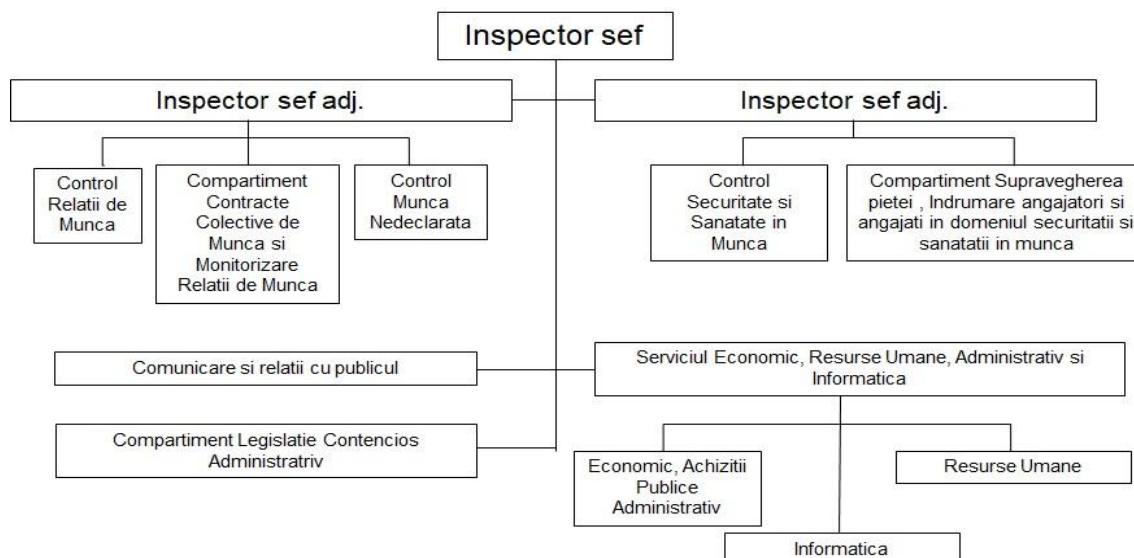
Inspector sef

Inspector sef adj.

Control Relatii de Munca

Compartiment Contracte Colective de Munca si Monitorizare Relatii de Munca

Control Munca Nedeclarata

Inspector sef adj.

Control Securitate si Sanatate in Munca

Compartiment Supravegherea pietei , Indrumare angajatori si angajati in domeniul securitatii si sanatatii in munca

Comunicare si relatii cu publicul

Serviciul Economic, Resurse Umane, Administrativ si Informatica

Compartiment Legislatie Contencios Administrativ

Economic, Achizitii Publice Administrativ

Resurse Umane

Informatica